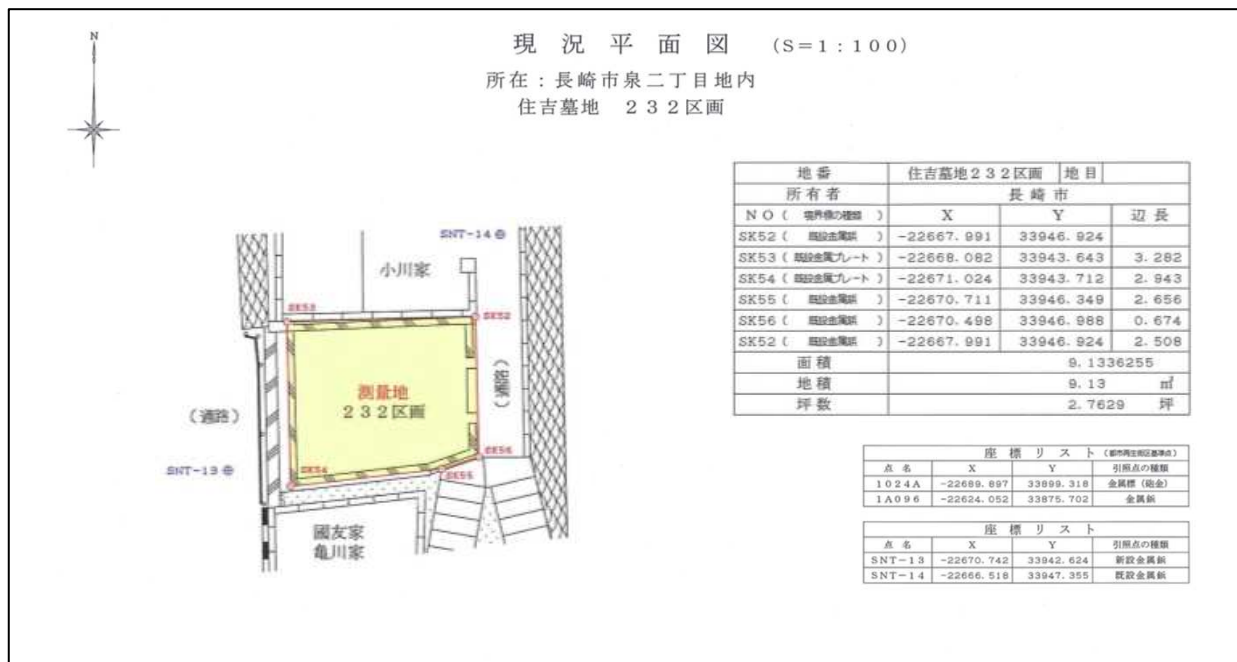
N

現況平面図 (S=1:100)
所在：長崎市泉二丁目地内
住吉墓地 232区画

SNT-14
小川家
SK53
SK52
測量地
232区画
(通路)
(通路)
SK54
SK55
SK56
SNT-13
國友家
亀川家

| 地番 | 住吉墓地232区画 | 地目 | |
|---|---|---|---|
| 所有者 | 長崎市 | | |
| NO ( 境界標の種類 ) | X | Y | 辺長 |
| SK52 ( 既設金属鋲 ) | -22667.991 | 33946.924 | |
| SK53 ( 既設金属プレート ) | -22668.082 | 33943.643 | 3.282 |
| SK54 ( 既設金属プレート ) | -22671.024 | 33943.712 | 2.943 |
| SK55 ( 既設金属鋲 ) | -22670.711 | 33946.349 | 2.656 |
| SK56 ( 既設金属鋲 ) | -22670.498 | 33946.988 | 0.674 |
| SK52 ( 既設金属鋲 ) | -22667.991 | 33946.924 | 2.508 |
| 面積 | 9.1336255 | | |
| 地積 | 9.13 ㎡ | | |
| 坪数 | 2.7629 坪 | | |

座標リスト (都市再生街区基準点)

| 点名 | X | Y | 引照点の種類 |
|---|---|---|---|
| 1024A | -22689.897 | 33899.318 | 金属標 (鋲金) |
| 1A096 | -22624.052 | 33875.702 | 金属鋲 |

座標リスト

| 点名 | X | Y | 引照点の種類 |
|---|---|---|---|
| SNT-13 | -22670.742 | 33942.624 | 新設金属鋲 |
| SNT-14 | -22666.518 | 33947.355 | 既設金属鋲 |